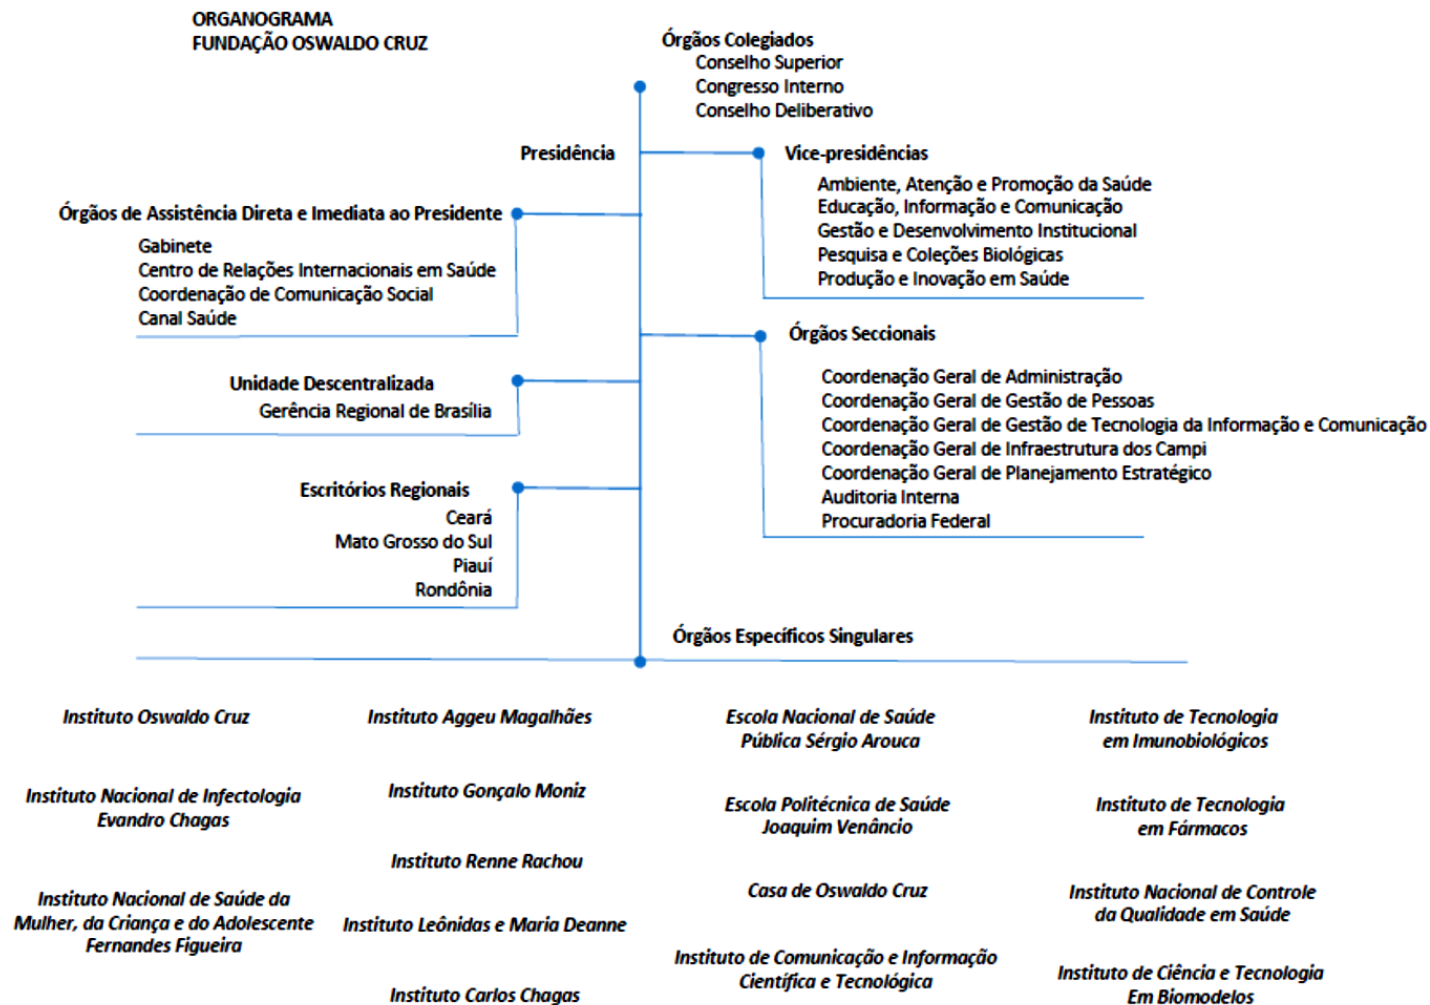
ORGANOGRAMA
FUNDAÇÃO OSWALDO CRUZ

Órgãos Colegiados
Conselho Superior
Congresso Interno
Conselho Deliberativo

Presidência

Vice-presidências
Ambiente, Atenção e Promoção da Saúde
Educação, Informação e Comunicação
Gestão e Desenvolvimento Institucional
Pesquisa e Coleções Biológicas
Produção e Inovação em Saúde

Órgãos de Assistência Direta e Imediata ao Presidente
Gabinete
Centro de Relações Internacionais em Saúde
Coordenação de Comunicação Social
Canal Saúde

Órgãos Seccionais
Coordenação Geral de Administração
Coordenação Geral de Gestão de Pessoas
Coordenação Geral de Gestão de Tecnologia da Informação e Comunicação
Coordenação Geral de Infraestrutura dos Campi
Coordenação Geral de Planejamento Estratégico
Auditoria Interna
Procuradoria Federal

Unidade Descentralizada
Gerência Regional de Brasília

Escritórios Regionais
Ceará
Mato Grosso do Sul
Piauí
Rondônia

Órgãos Específicos Singulares

Instituto Oswaldo Cruz

Instituto Nacional de Infectologia Evandro Chagas

Instituto Nacional de Saúde da Mulher, da Criança e do Adolescente Fernandes Figueira

Instituto Aggeu Magalhães

Instituto Gonçalo Moniz

Instituto Renne Rachou

Instituto Leônidas e Maria Deanne

Instituto Carlos Chagas

Escola Nacional de Saúde Pública Sérgio Arouca

Escola Politécnica de Saúde Joaquim Venâncio

Casa de Oswaldo Cruz

Instituto de Comunicação e Informação Científica e Tecnológica

Instituto de Tecnologia em Imunobiológicos

Instituto de Tecnologia em Fármacos

Instituto Nacional de Controle da Qualidade em Saúde

Instituto de Ciência e Tecnologia Em Biomodelos